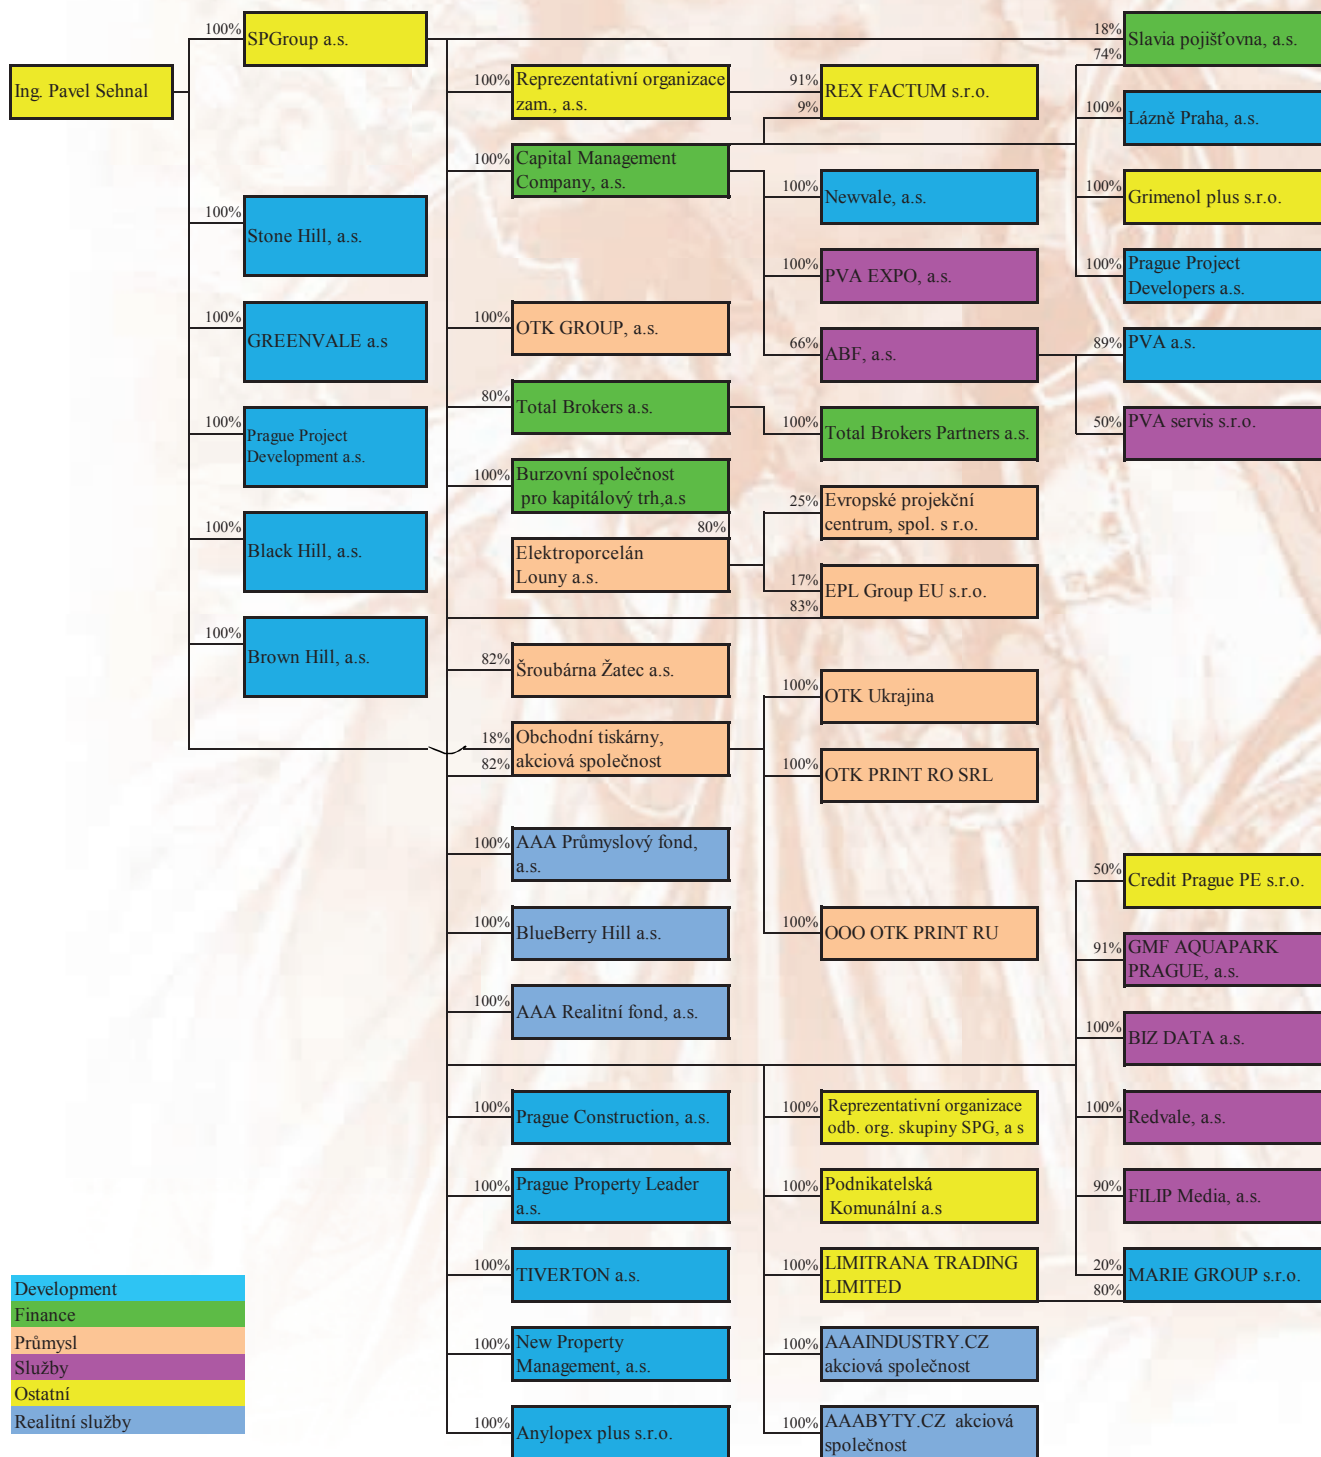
Ing. Pavel Sehnal

100% SPGroup a.s.

100% Stone Hill, a.s.

100% GREENVALE a.s

100% Prague Project Development a.s.

100% Black Hill, a.s.

100% Brown Hill, a.s.

100% Reprezentativní organizace zam., a.s.

100% Capital Management Company, a.s.

100% OTK GROUP, a.s.

80% Total Brokers a.s.

100% Burzovní společnost pro kapitálový trh,a.s

80% Elektroporcelán Louny a.s.

82% Šroubárna Žatec a.s.

18% 82% Obchodní tiskárny, akciová společnost

100% AAA Průmyslový fond, a.s.

100% BlueBerry Hill a.s.

100% AAA Realitní fond, a.s.

100% Prague Construction, a.s.

100% Prague Property Leader a.s.

100% TIVERTON a.s.

100% New Property Management, a.s.

100% Anylopex plus s.r.o.

91% 9% REX FACTUM s.r.o.

100% Newvale, a.s.

100% PVA EXPO, a.s.

66% ABF, a.s.

100% Total Brokers Partners a.s.

25% Evropské projekční centrum, spol. s r.o.

17% 83% EPL Group EU s.r.o.

100% OTK Ukrajina

100% OTK PRINT RO SRL

100% OOO OTK PRINT RU

100% Reprezentativní organizace odb. org. skupiny SPG, a s

100% Podnikatelská Komunální a.s

100% LIMITRANA TRADING LIMITED

100% AAAINDUSTRY.CZ akciová společnost

100% AAABYTY.CZ akciová společnost

18% 74% Slavia pojišťovna, a.s.

100% Lázně Praha, a.s.

100% Grimenol plus s.r.o.

100% Prague Project Developers a.s.

89% PVA a.s.

50% PVA servis s.r.o.

50% Credit Prague PE s.r.o.

91% GMF AQUAPARK PRAGUE, a.s.

100% BIZ DATA a.s.

100% Redvale, a.s.

90% FILIP Media, a.s.

20% 80% MARIE GROUP s.r.o.

Development
Finance
Průmysl
Služby
Ostatní
Realitní služby